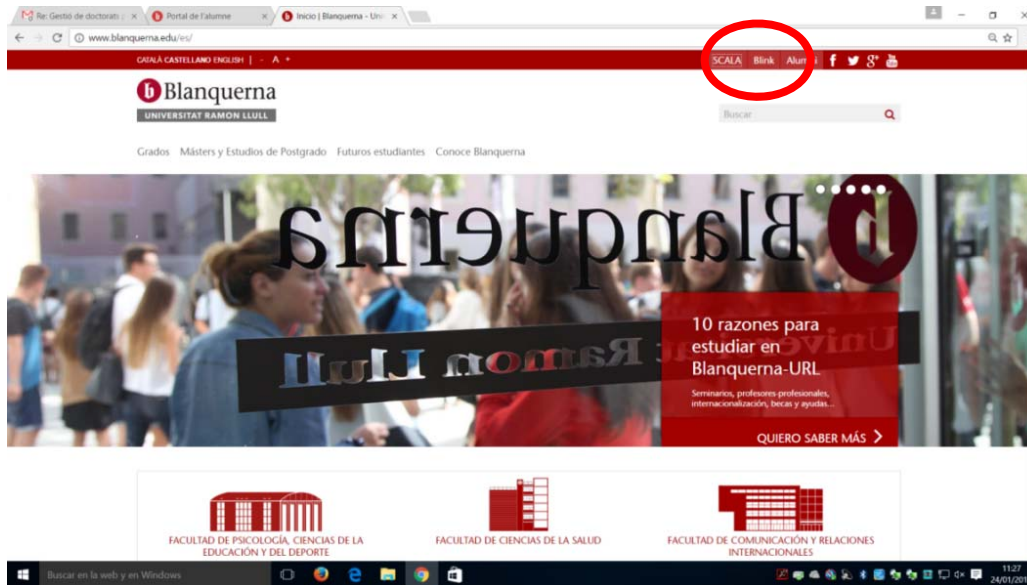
Re: Gestió de doctorats | Portal de l'alumne | Inicio | Blanquerna - Uni

www.blanquerna.edu/es/

CATALÀ CASTELLANO ENGLISH | - A +

SCALA Blink Alum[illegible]

Blanquerna
UNIVERSITAT RAMON LLULL

Buscar

Grados Másters y Estudios de Postgrado Futuros estudiantes Conoce Blanquerna

Blanquerna
Ramon Llull

10 razones para estudiar en Blanquerna-URL

Seminarios, profesores-profesionales, internacionalización, becas y ayudas...

QUIERO SABER MÁS

FACULTAD DE PSICOLOGÍA, CIENCIAS DE LA EDUCACIÓN Y DEL DEPORTE

FACULTAD DE CIENCIAS DE LA SALUD

FACULTAD DE COMUNICACIÓN Y RELACIONES INTERNACIONALES

Buscar en la web y en Windows

11:27
24/01/20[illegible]